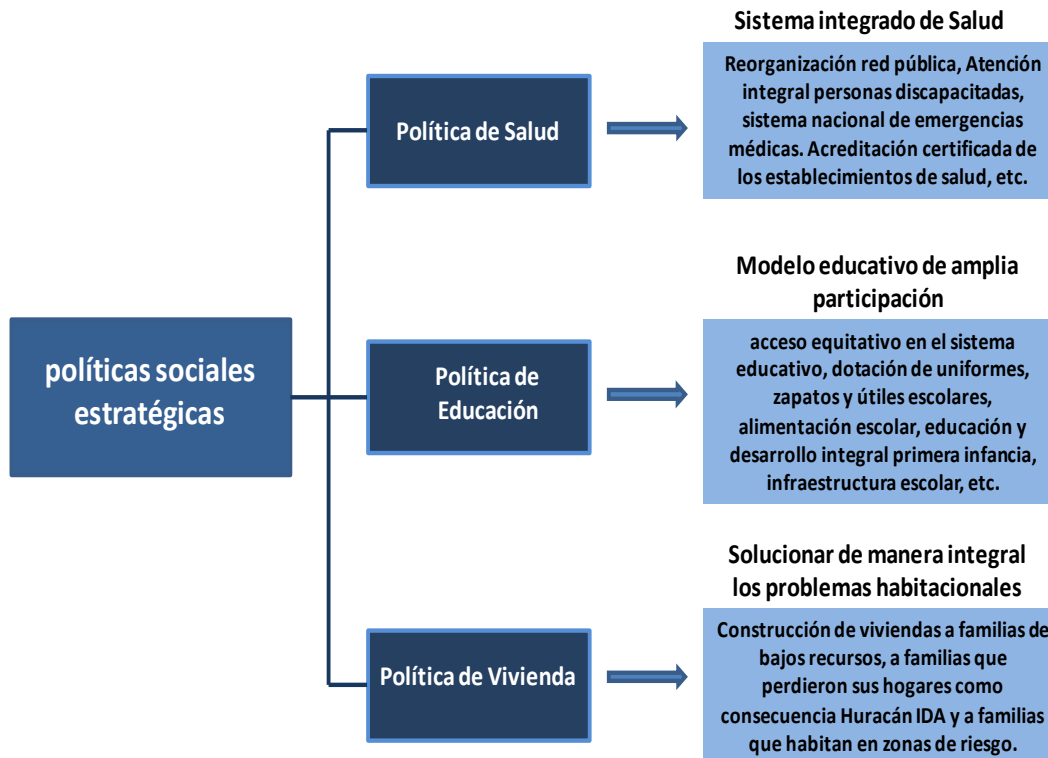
políticas sociales estratégicas

Política de Salud

Sistema integrado de Salud

Reorganización red pública, Atención integral personas discapacitadas, sistema nacional de emergencias médicas. Acreditación certificada de los establecimientos de salud, etc.

Política de Educación

Modelo educativo de amplia participación

acceso equitativo en el sistema educativo, dotación de uniformes, zapatos y útiles escolares, alimentación escolar, educación y desarrollo integral primera infancia, infraestructura escolar, etc.

Política de Vivienda

Solucionar de manera integral los problemas habitacionales

Construcción de viviendas a familias de bajos recursos, a familias que perdieron sus hogares como consecuencia Huracán IDA y a familias que habitan en zonas de riesgo.